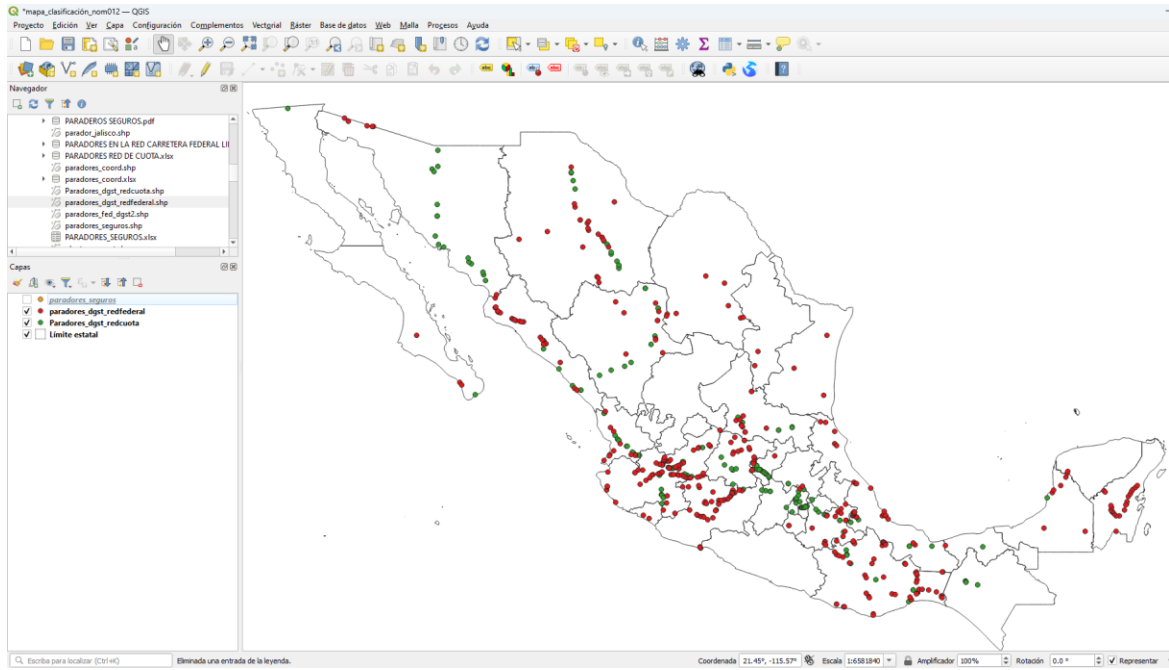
*mapa_clasificación_nom012 — QGIS

Proyecto Edición Ver Capa Configuración Complementos Vectorial Ráster Base de datos Web Malla Procesos Ayuda

Navegador

PARADEROS SEGUROS.pdf
parador_jalisco.shp
PARADORES EN LA RED CARRETERA FEDERAL LI
PARADORES RED DE CUOTA.xlsx
paradores_coord.shp
paradores_coord.xlsx
Paradores_dgst_redcuota.shp
paradores_dgst_redfederal.shp
paradores_fed_dgst2.shp
paradores_seguros.shp
PARADORES_SEGUROS.xlsx

Capas

paradores_seguros
paradores_dgst_redfederal
Paradores_dgst_redcuota
Límite estatal

Escriba para localizar (Ctrl+K)
Eliminada una entrada de la leyenda.
Coordenada 21.45°, -115.57°
Escala 1:6581840
Amplificador 100%
Rotación 0.0 °
Representar